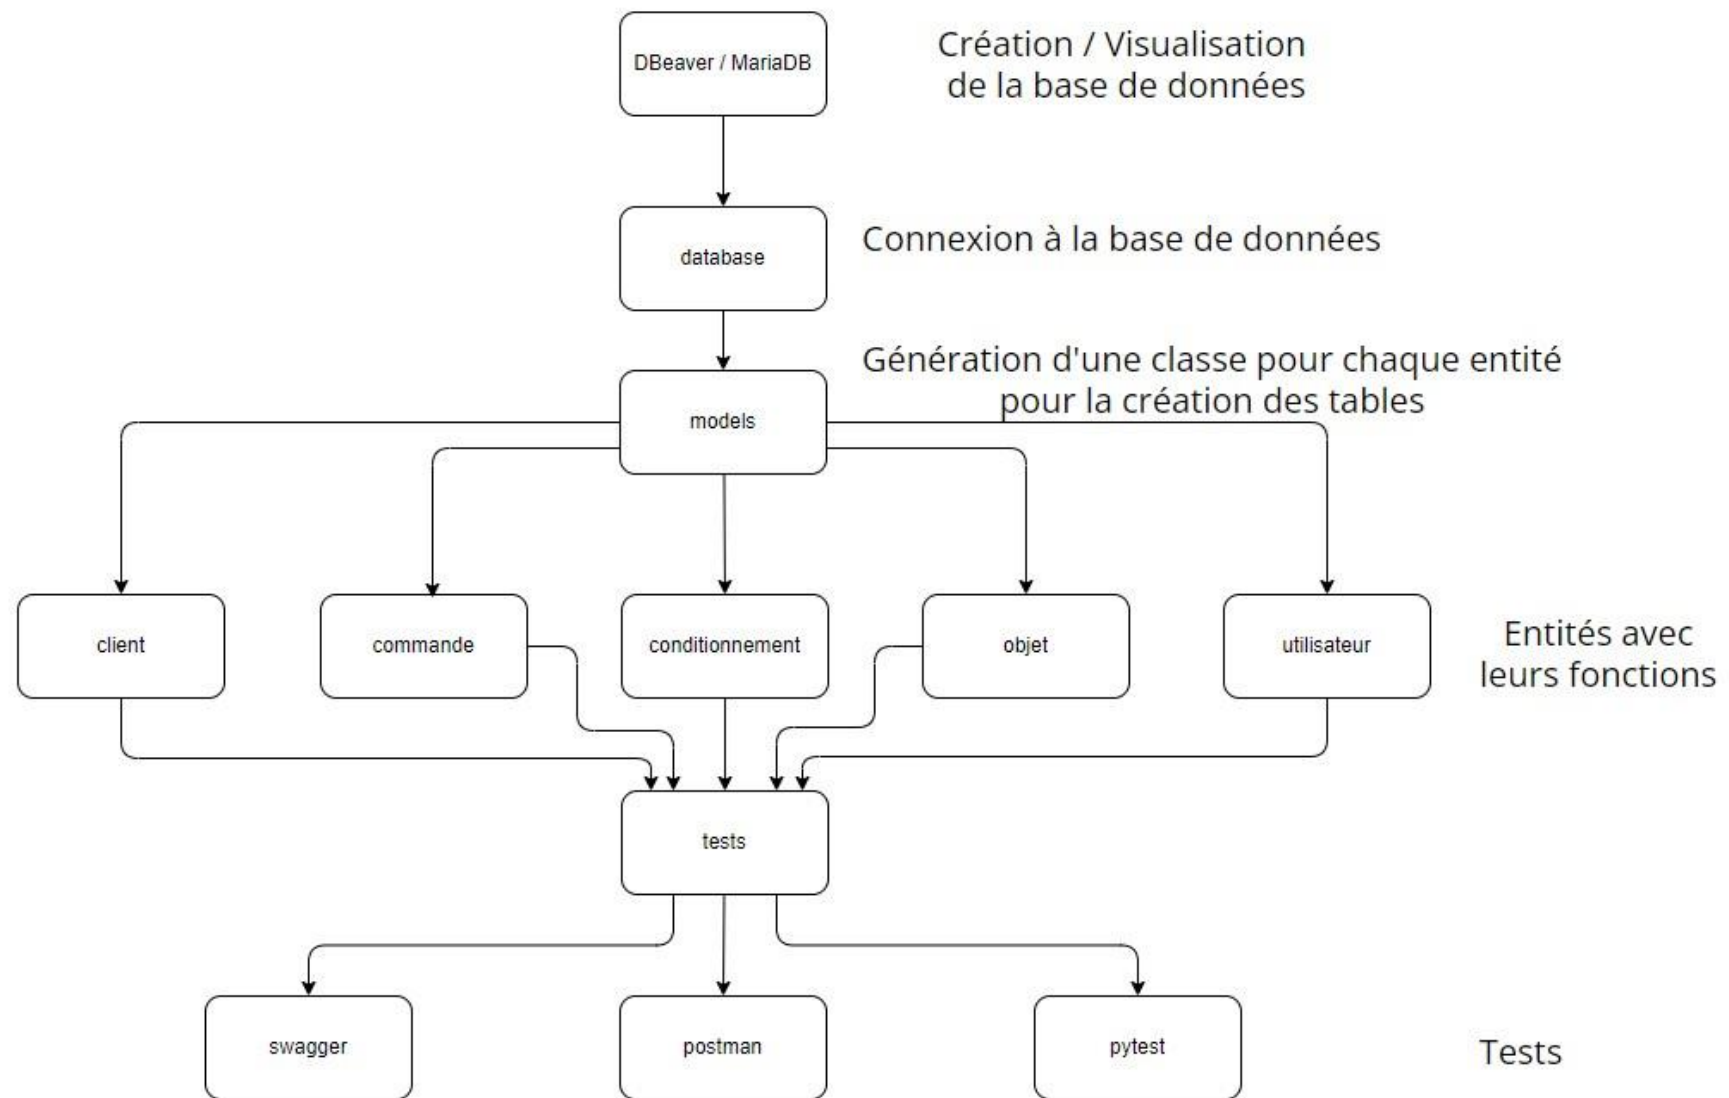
DBeaver / MariaDB

Création / Visualisation de la base de données

database

Connexion à la base de données

Génération d'une classe pour chaque entité pour la création des tables

models

client

commande

conditionnement

objet

utilisateur

Entités avec leurs fonctions

tests

swagger

postman

pytest

Tests